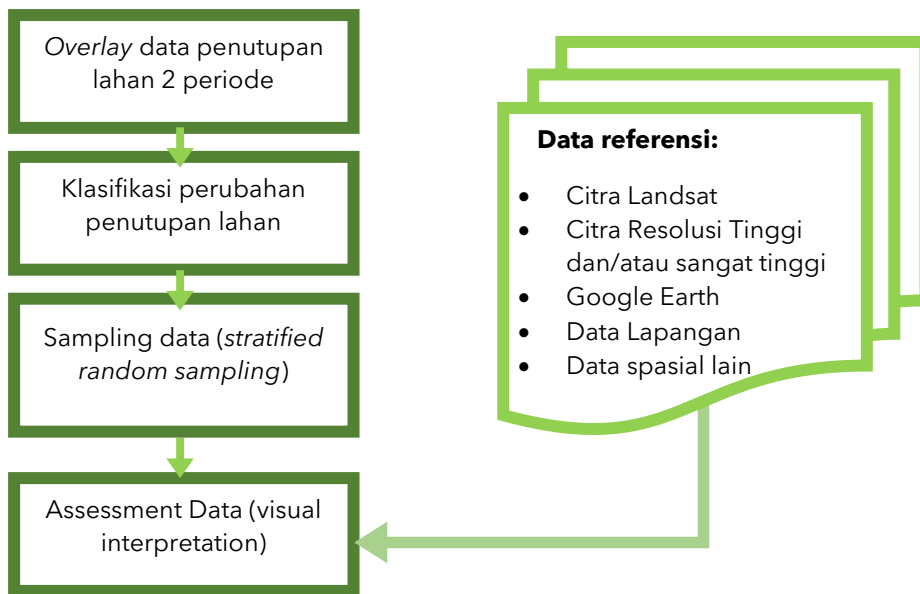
*Overlay* data penutupan lahan 2 periode

Klasifikasi perubahan penutupan lahan

Sampling data (*stratified random sampling*)

Assessment Data (visual interpretation)

**Data referensi:**

- Citra Landsat
- Citra Resolusi Tinggi dan/atau sangat tinggi
- Google Earth
- Data Lapangan
- Data spasial lain